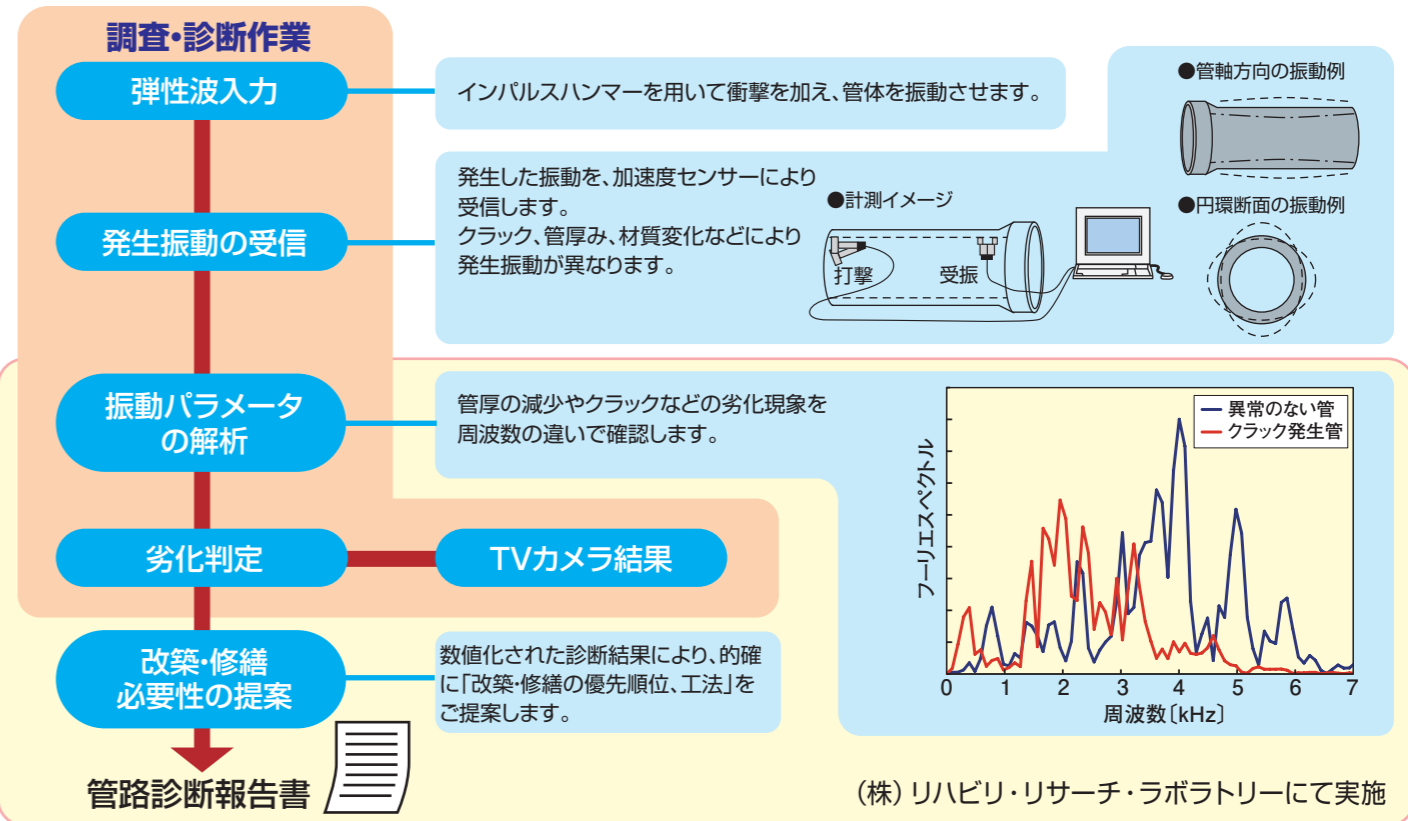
調査・診断作業

弾性波入力

インパルスハンマーを用いて衝撃を加え、管体を振動させます。

●管軸方向の振動例

発生振動の受信

発生した振動を、加速度センサーにより受信します。
クラック、管厚み、材質変化などにより発生振動が異なります。

●計測イメージ

打撃

受振

●円環断面の振動例

振動パラメータの解析

管厚の減少やクラックなどの劣化現象を周波数の違いで確認します。

異常のない管
クラック発生管

フーリエスペクトル

0 1 2 3 4 5 6 7

周波数〔kHz〕

劣化判定

TVカメラ結果

改築・修繕必要性の提案

数値化された診断結果により、的確に「改築・修繕の優先順位、工法」をご提案します。

管路診断報告書

(株) リハビリ・リサーチ・ラボラトリーにて実施